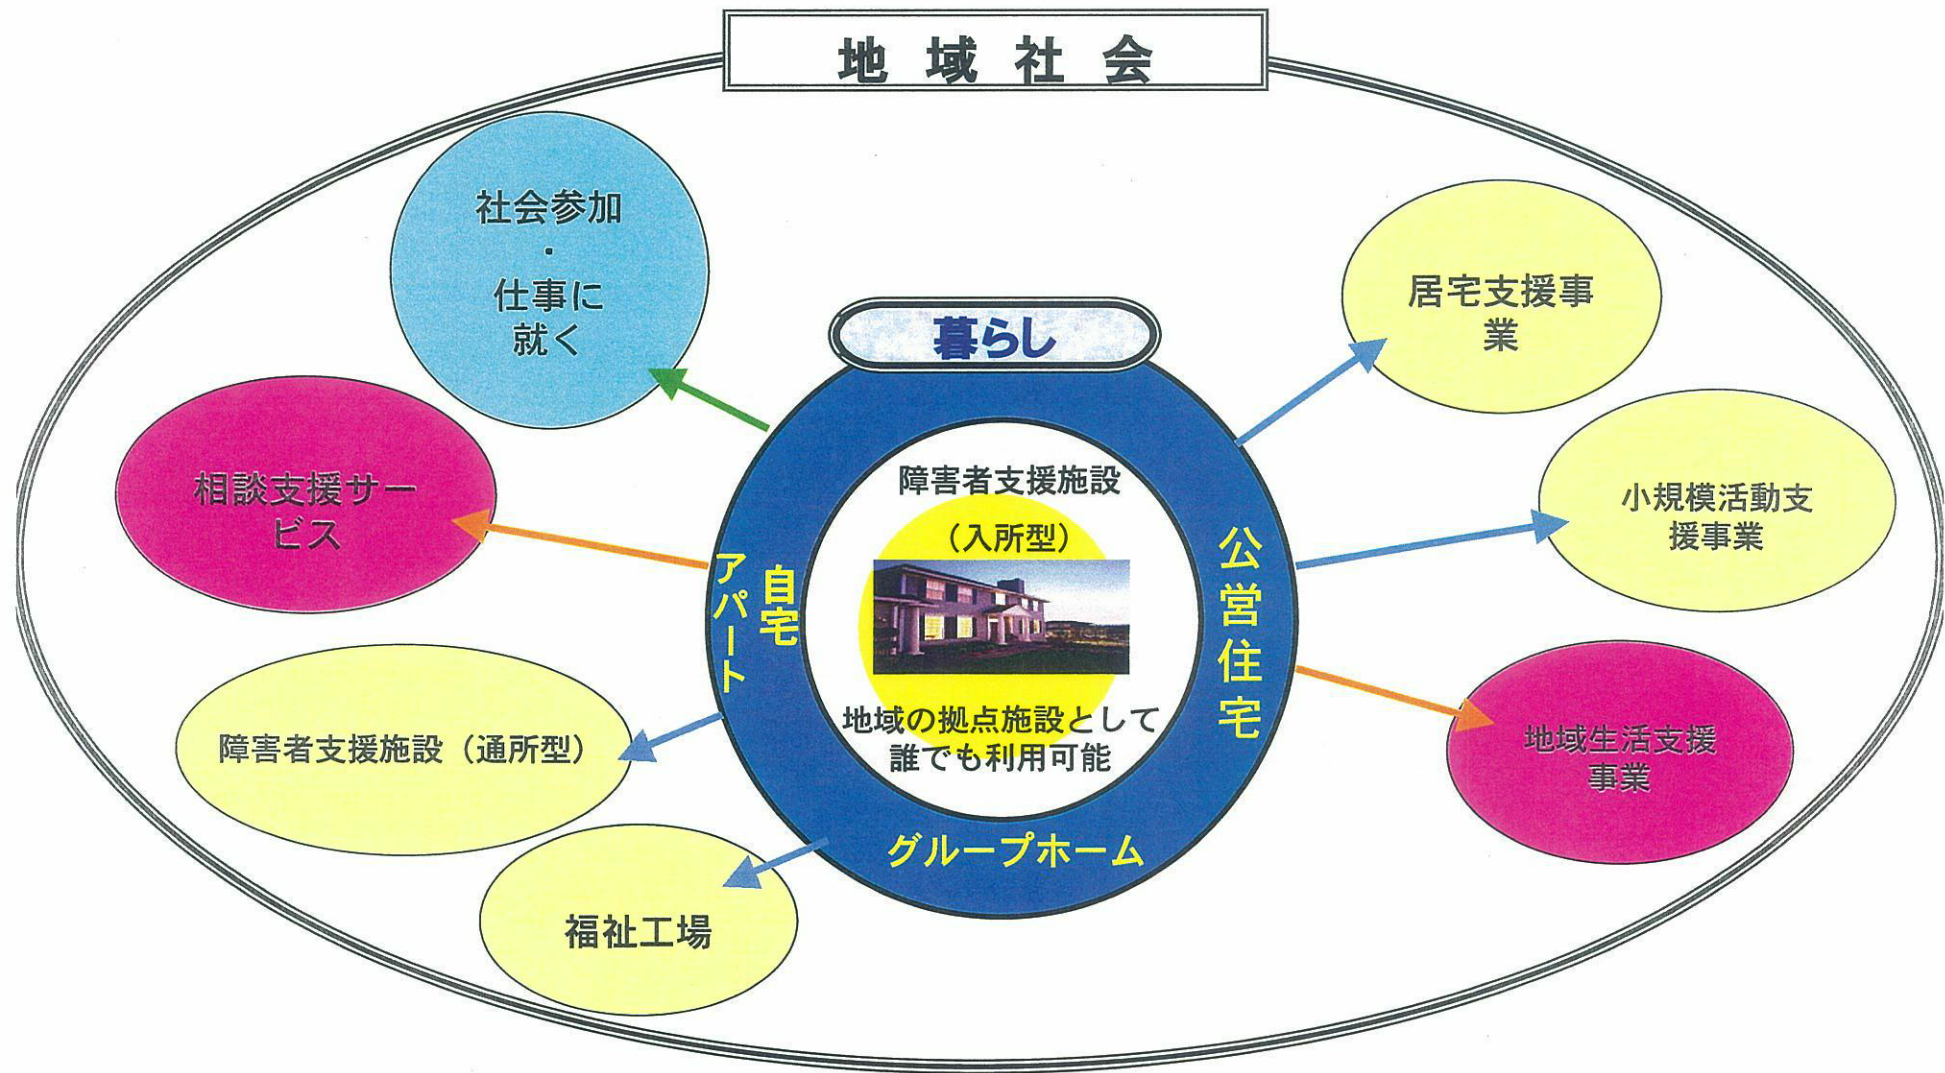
地域社会

社会参加
・
仕事に
就く

暮らし

居宅支援事業

相談支援サービス

障害者支援施設
（入所型）

小規模活動支援事業

自宅
アパート

公営住宅

地域の拠点施設として
誰でも利用可能

障害者支援施設（通所型）

地域生活支援事業

グループホーム

福祉工場